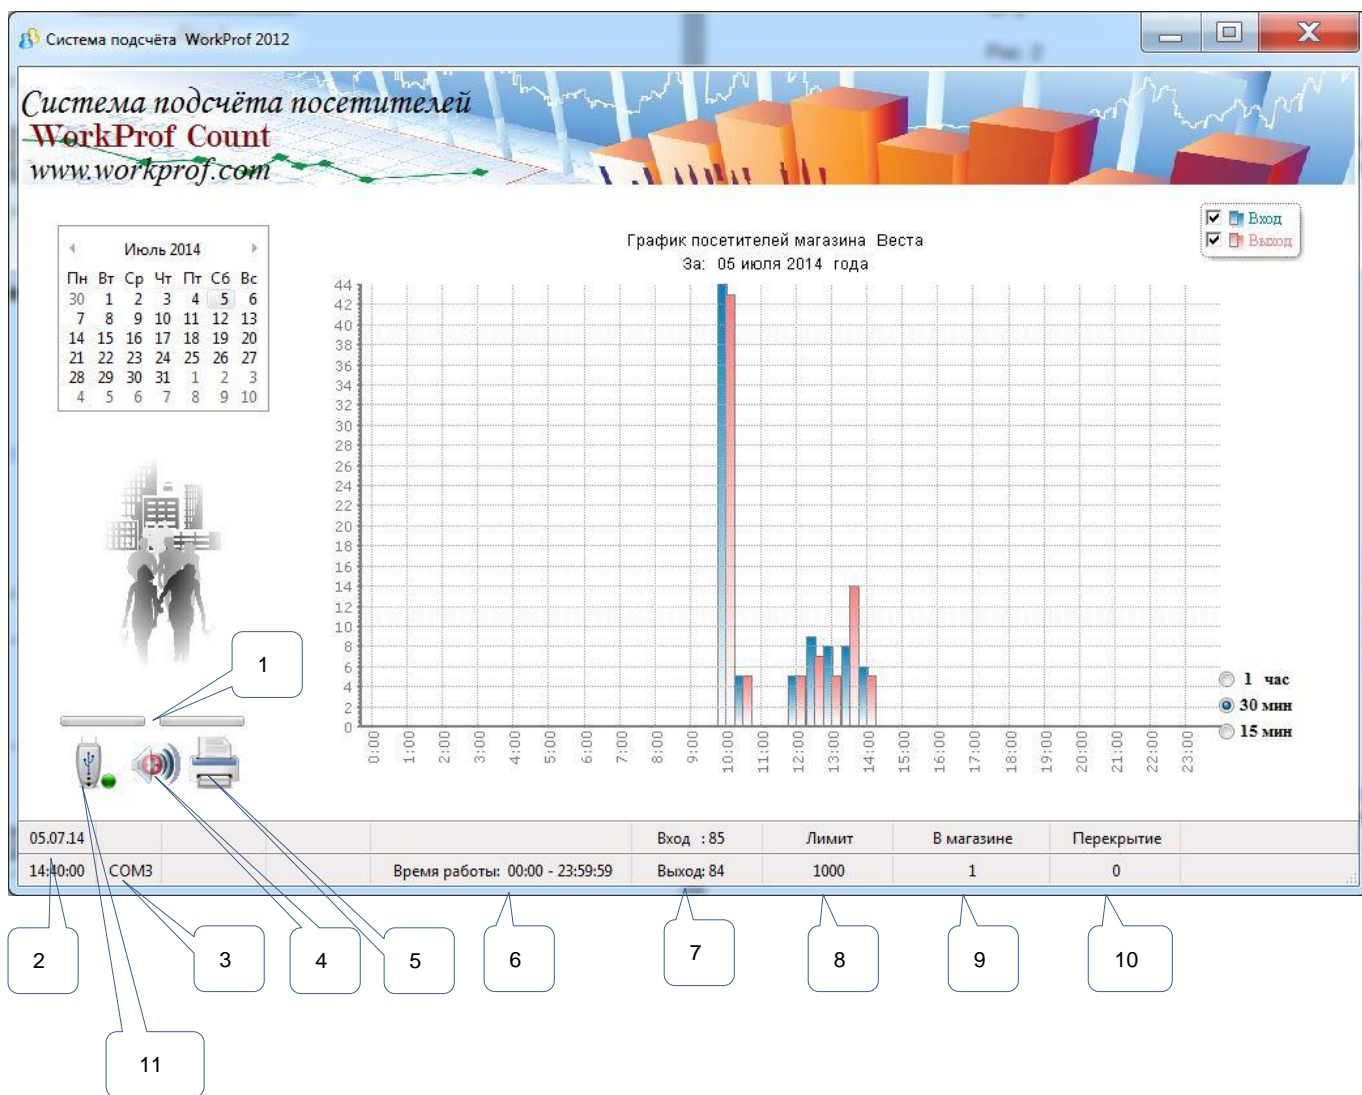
Система подсчёта WorkProf 2012

Система подсчёта посетителей
WorkProf Count
www.workprof.com

Июль 2014

| Пн | Вт | Ср | Чт | Пт | Сб | Вс |
|---|---|---|---|---|---|---|
| 30 | 1 | 2 | 3 | 4 | 5 | 6 |
| 7 | 8 | 9 | 10 | 11 | 12 | 13 |
| 14 | 15 | 16 | 17 | 18 | 19 | 20 |
| 21 | 22 | 23 | 24 | 25 | 26 | 27 |
| 28 | 29 | 30 | 31 | 1 | 2 | 3 |
| 4 | 5 | 6 | 7 | 8 | 9 | 10 |

График посетителей магазина Веста
За: 05 июля 2014 года

Вход
Выход

44 42 40 38 36 34 32 30 28 26 24 22 20 18 16 14 12 10 8 6 4 2 0

0:00 1:00 2:00 3:00 4:00 5:00 6:00 7:00 8:00 9:00 10:00 11:00 12:00 13:00 14:00 15:00 16:00 17:00 18:00 19:00 20:00 21:00 22:00 23:00

1 час
30 мин
15 мин

| 05.07.14 | | | Вход : 85 | Лимит | В магазине | Перекрытие |
|---|---|---|---|---|---|---|
| 14:40:00 | COM3 | Время работы: 00:00 - 23:59:59 | Выход: 84 | 1000 | 1 | 0 |

1
2
3
4
5
6
7
8
9
10
11